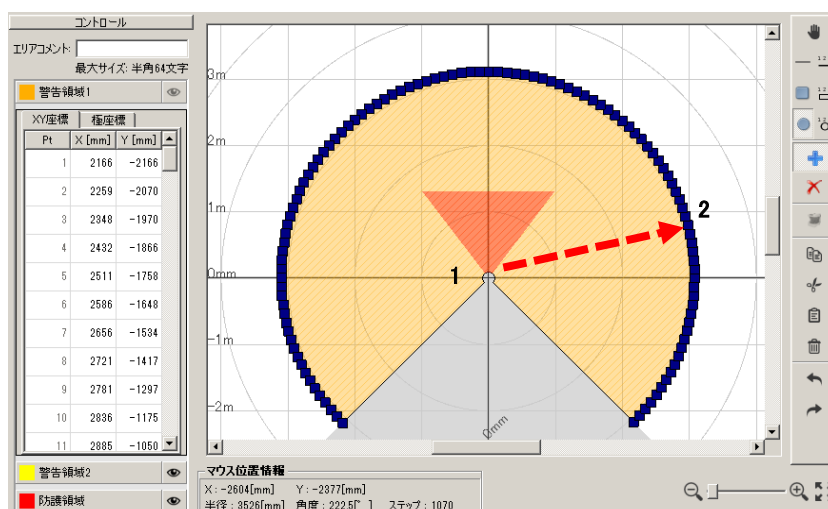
コントロール
エリアコメント:
最大サイズ: 半角64文字
警告領域1
XY座標 極座標

| Pt | X [mm] | Y [mm] |
|---|---|---|
| 1 | 2166 | −2166 |
| 2 | 2259 | −2070 |
| 3 | 2348 | −1970 |
| 4 | 2432 | −1866 |
| 5 | 2511 | −1758 |
| 6 | 2586 | −1648 |
| 7 | 2656 | −1534 |
| 8 | 2721 | −1417 |
| 9 | 2781 | −1297 |
| 10 | 2836 | −1175 |
| 11 | 2885 | −1050 |

警告領域2
防護領域

3m
2m
1m
0mm
−1m
−2m
1
2
0mm

マウス位置情報
X : −2604[mm] Y : −2377[mm]
半径 : 3526[mm] 角度 : 222.5[° ] ステップ : 1070